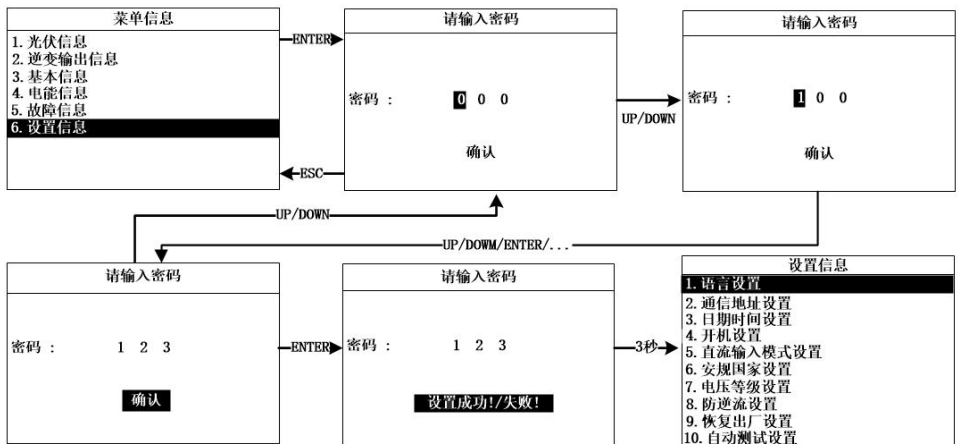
菜单信息
1. 光伏信息
2. 逆变输出信息
3. 基本信息
4. 电能信息
5. 故障信息
6. 设置信息

ENTER

ESC

请输入密码
密码 : 0 0 0
确认

UP/DOWN

请输入密码
密码 : 1 0 0
确认

UP/DOWN

UP/DOWM/ENTER/...

请输入密码
密码 : 1 2 3
确认

ENTER

请输入密码
密码 : 1 2 3
设置成功!/失败!

3秒

设置信息
1. 语言设置
2. 通信地址设置
3. 日期时间设置
4. 开机设置
5. 直流输入模式设置
6. 安规国家设置
7. 电压等级设置
8. 防逆流设置
9. 恢复出厂设置
10. 自动测试设置